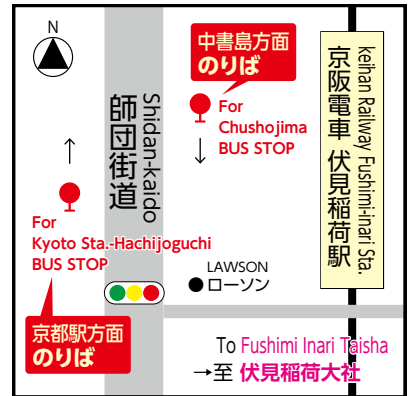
N

中書島方面
のりば

For
Chushojima
BUS STOP

↓

京阪電車 伏見稲荷駅

keihan Railway Fushimi-inari Sta.

師団街道

Shidan-kaido

↑

For
Kyoto Sta.-Hachijoguchi
BUS STOP

LAWSON
● ローソン

京都駅方面
のりば

To Fushimi Inari Taisha
→至 伏見稲荷大社